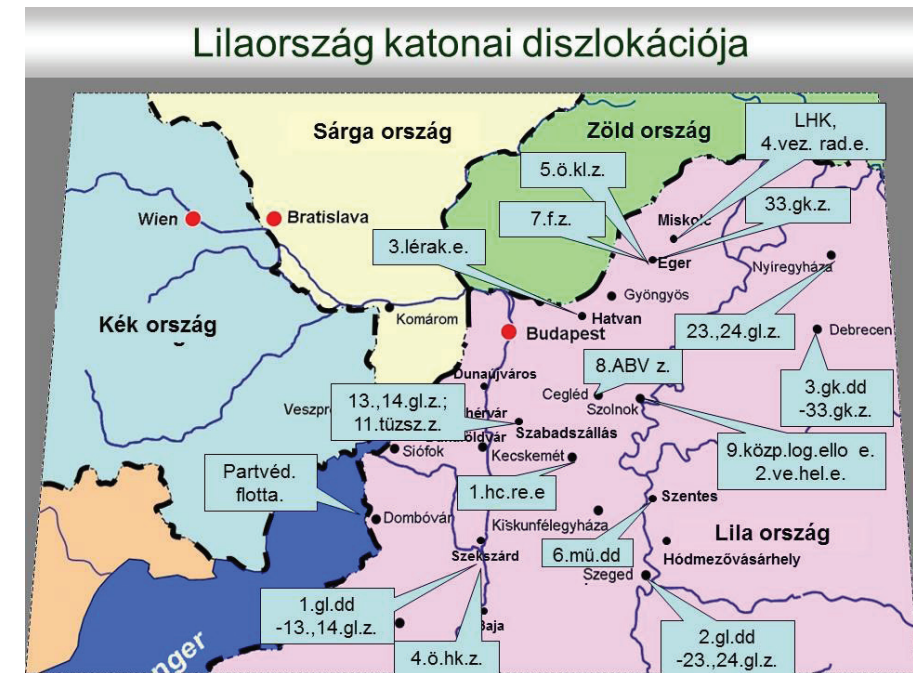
Lilaország katonai diszlokációja

Sárga ország

Zöld ország

LHK, 4.vez. rad.e.

5.ö.kl.z.

7.f.z.

33.gk.z.

3.lérak.e.

Wien

Bratislava

Miskolc

Eger

Nyíregyháza

Gyöngyös

Hatvan

Kék ország

Komárom

Budapest

23.,24.gl.z.

Debrecen

8.ABV z.

Dunaújváros

Cegléd

Szolnok

3.gk.dd -33.gk.z.

Veszprém

13.,14.gl.z.; 11.tüzsz.z.

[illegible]hérvár

Szabadszállás

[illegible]földvár

Siófok

Kecskemét

9.közp.log.ello e. 2.ve.hel.e.

Partvéd. flotta.

1.hc.re.e

Szentes

Dombóvár

Kiskunfélegyháza

Lila ország

Szekszárd

6.mü.dd

Hódmezővásárhely

Szeged

1.gl.dd -13.,14.gl.z.

Baja

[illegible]nger

4.ö.hk.z.

2.gl.dd -23.,24.gl.z.